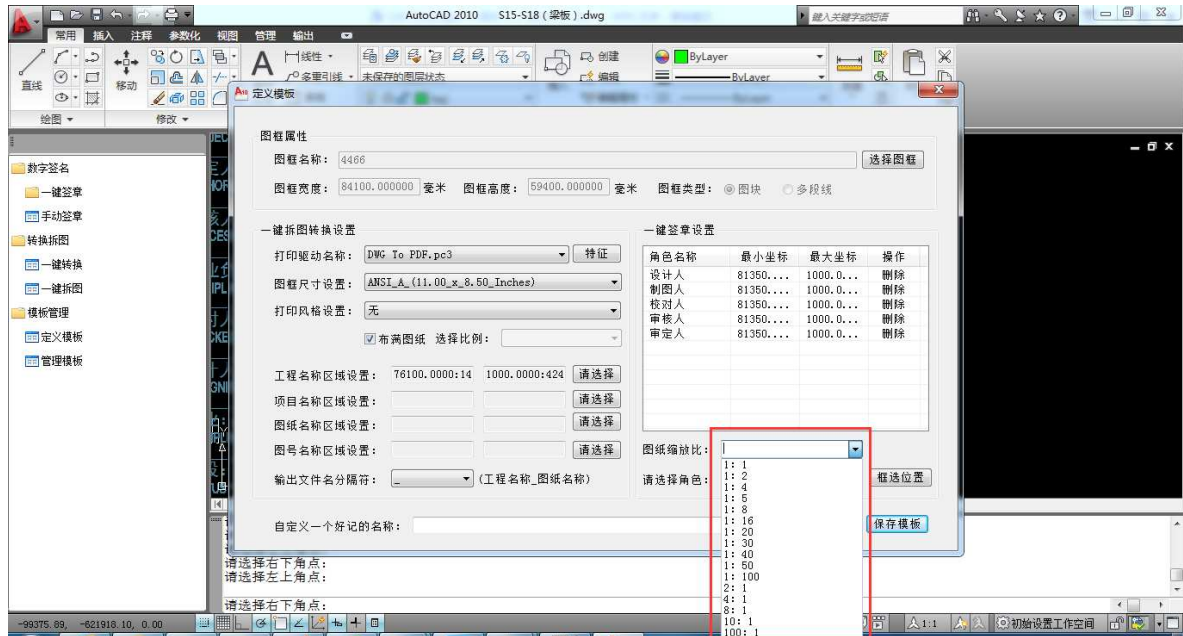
AutoCAD 2010 S15-S18 (梁板).dwg

键入关键字或短语

常用 插入 注释 参数化 视图 管理 输出

直线 移动 线性 多重引线 未保存的图层状态 创建 编辑 ByLayer ByLayer

绘图 修改

定义模板

数字签名
一键签章
手动签章
转换拆图
一键转换
一键拆图
模板管理
定义模板
管理模板

图框属性
图框名称: 4466 选择图框
图框宽度: 84100.000000 毫米 图框高度: 59400.000000 毫米 图框类型: 图块 多段线

一键拆图转换设置
打印驱动名称: DWG To PDF.pc3 特征
图框尺寸设置: ANSI_A_(11.00_x_8.50_Inches)
打印风格设置: 无
布满图纸 选择比例:

工程名称区域设置: 76100.0000:14 1000.0000:424 请选择
项目名称区域设置: 请选择
图纸名称区域设置: 请选择
图号名称区域设置: 请选择
输出文件名分隔符: _ (工程名称_图纸名称)

一键签章设置

| 角色名称 | 最小坐标 | 最大坐标 | 操作 |
|---|---|---|---|
| 设计人 | 81350.... | 1000.0... | 删除 |
| 制图人 | 81350.... | 1000.0... | 删除 |
| 校对人 | 81350.... | 1000.0... | 删除 |
| 审核人 | 81350.... | 1000.0... | 删除 |
| 审定人 | 81350.... | 1000.0... | 删除 |

图纸缩放比:
请选择角色: 框选位置

1: 1
1: 2
1: 4
1: 5
1: 8
1: 16
1: 20
1: 30
1: 40
1: 50
1: 100
2: 1
4: 1
8: 1
10: 1
100: 1

自定义一个好记的名称: 保存模板

请选择右下角点:
请选择左上角点:
请选择右下角点:

-99375.89, -621918.10, 0.00

1:1 初始设置工作空间